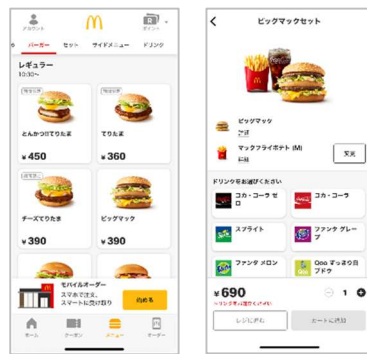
アカウント
ポイント
バーガー
セット
サイドメニュー
ドリンク
レギュラー
10:30〜
期間限定
とんかつてりたま
¥450
てりやき
¥360
期間限定
チーズてりたま
¥390
ビッグマック
¥390
モバイルオーダー
スマホで注文、スマートに受け取り
始める
ホーム
クーポン
メニュー
オーダー

ビッグマックセット
ビッグマック
ご注
マックフライポテト (M)
料
変更
ドリンクをお選びください
コカ・コーラ ゼロ
コカ・コーラ
スプライト
ファンタ グレープ
ファンタ メロン
Qoo すっきり白ブドウ
¥690
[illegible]
1
レジに進む
カートに追加